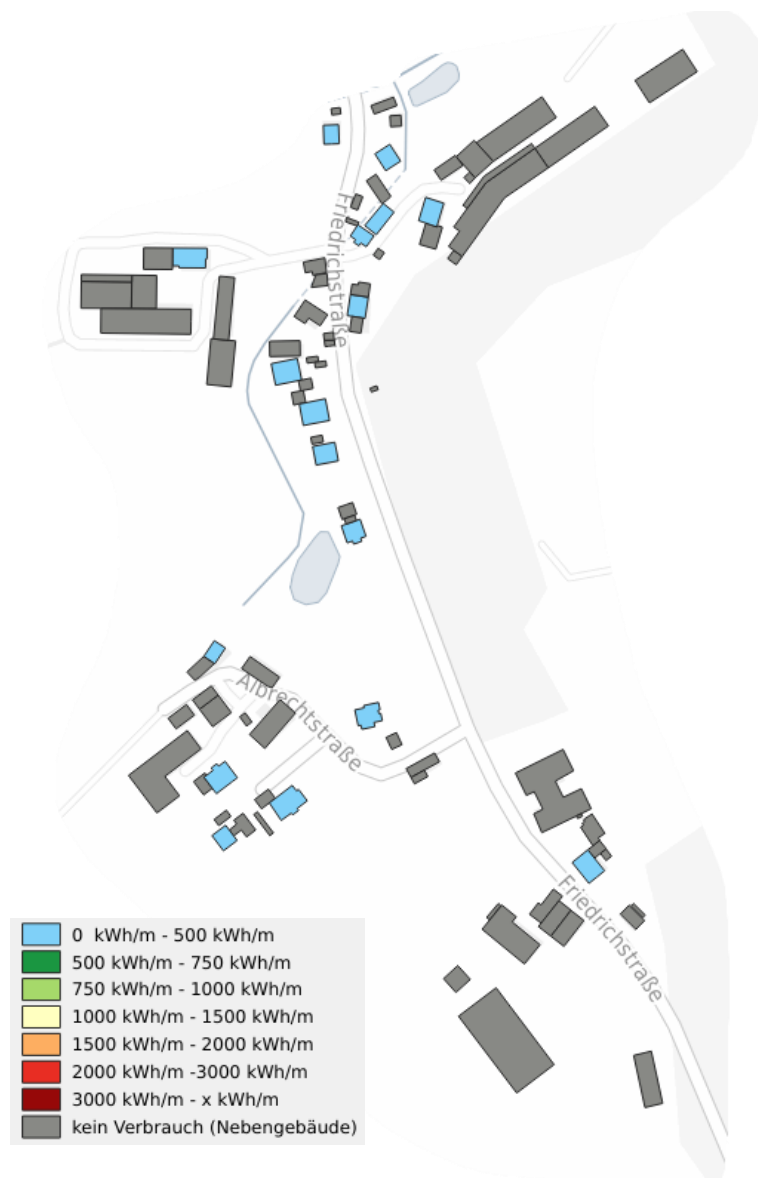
Friedrichstraße

Albrechtstraße

Friedrichstraße

0 kWh/m - 500 kWh/m
500 kWh/m - 750 kWh/m
750 kWh/m - 1000 kWh/m
1000 kWh/m - 1500 kWh/m
1500 kWh/m - 2000 kWh/m
2000 kWh/m -3000 kWh/m
3000 kWh/m - x kWh/m
kein Verbrauch (Nebengebäude)